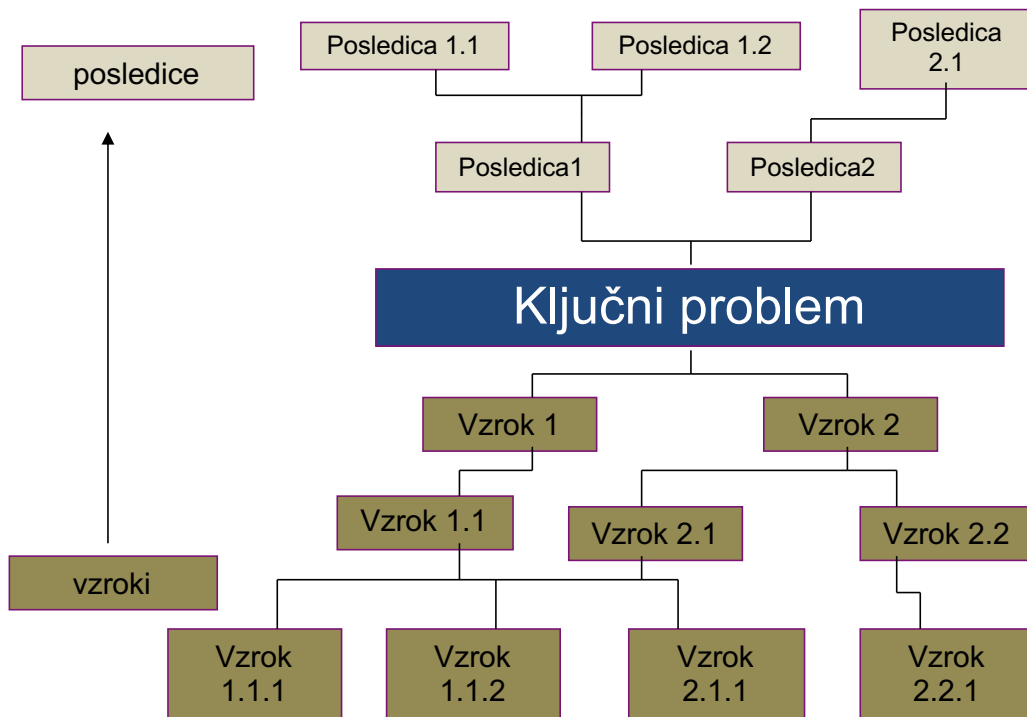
posledice

Posledica 1.1

Posledica 1.2

Posledica 2.1

Posledica1

Posledica2

Ključni problem

Vzrok 1

Vzrok 2

Vzrok 1.1

Vzrok 2.1

Vzrok 2.2

vzroki

Vzrok 1.1.1

Vzrok 1.1.2

Vzrok 2.1.1

Vzrok 2.2.1